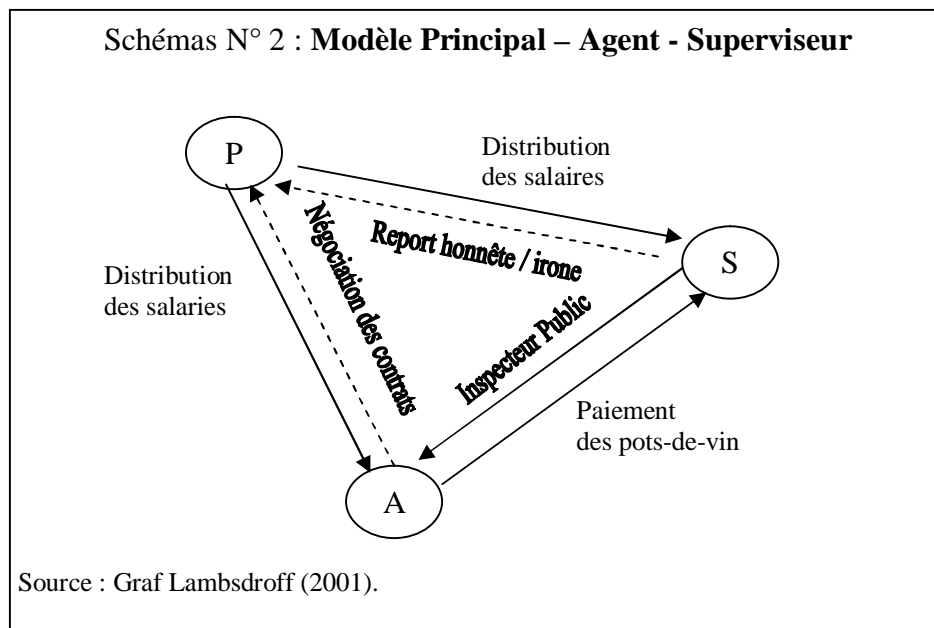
Schémas N° 2 : **Modèle Principal – Agent - Superviseur**

P

Distribution des salaires

Report honnête / irone

S

Distribution des salaries

Négociation des contrats

Inspecteur Public

Paiement des pots-de-vin

A

Source : Graf Lambsdroff (2001).